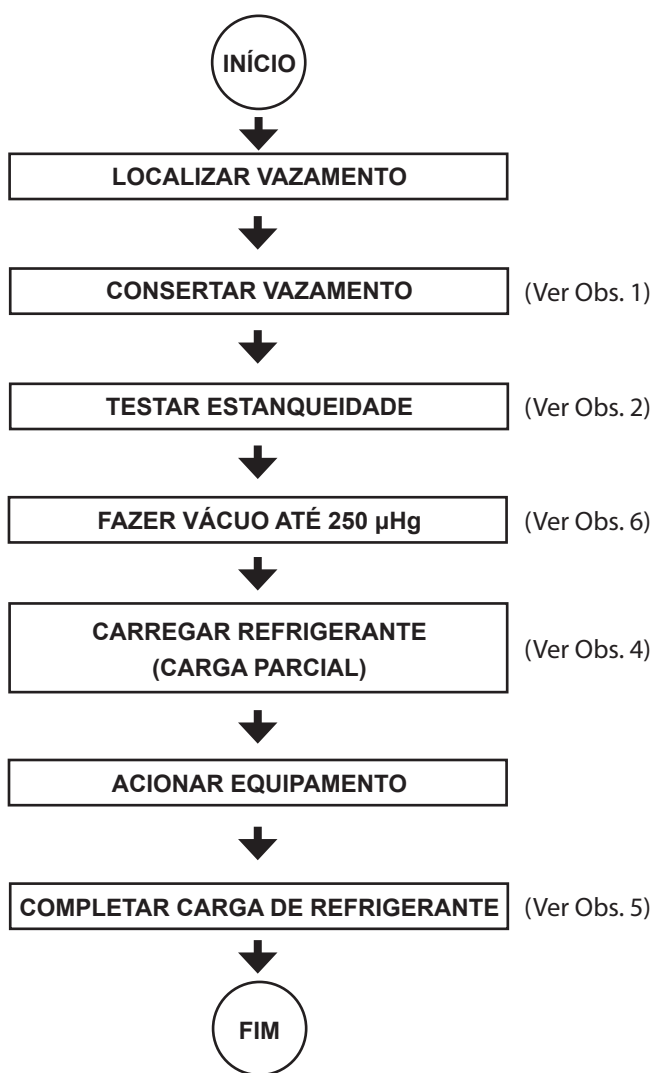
INÍCIO

LOCALIZAR VAZAMENTO

CONSERTAR VAZAMENTO (Ver Obs. 1)

TESTAR ESTANQUEIDADE (Ver Obs. 2)

FAZER VÁCUO ATÉ 250 μHg (Ver Obs. 6)

CARREGAR REFRIGERANTE (CARGA PARCIAL) (Ver Obs. 4)

ACIONAR EQUIPAMENTO

COMPLETAR CARGA DE REFRIGERANTE (Ver Obs. 5)

FIM